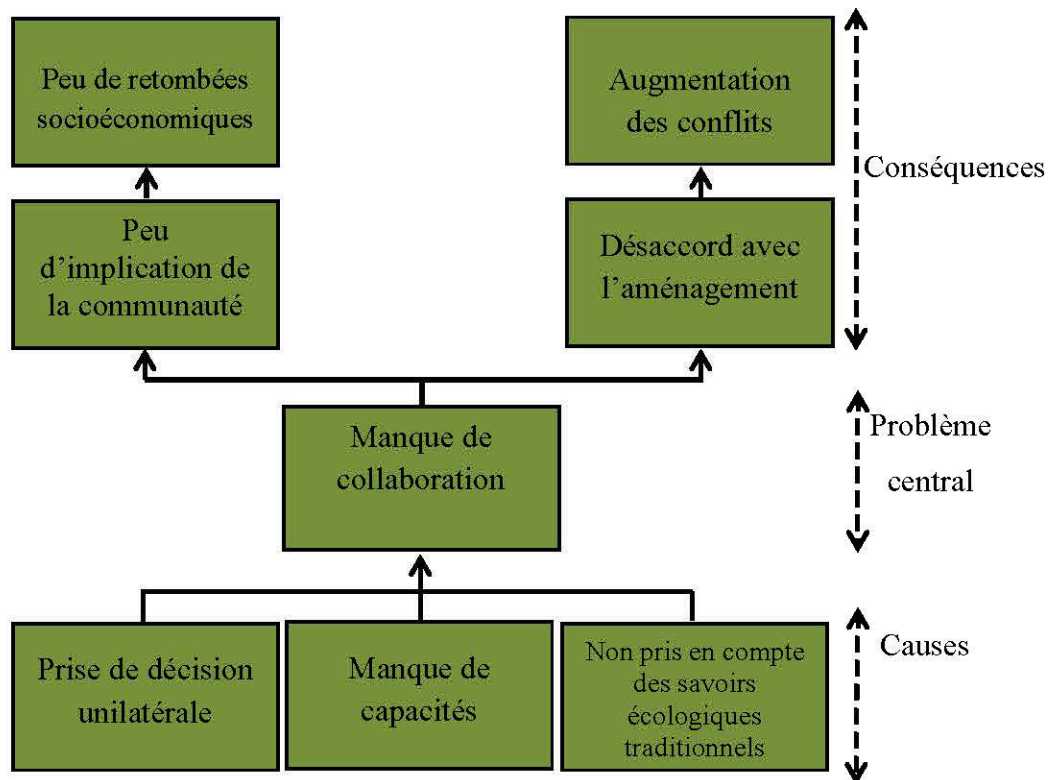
Peu de retombées socioéconomiques

Augmentation des conflits

Conséquences

Peu d'implication de la communauté

Désaccord avec l'aménagement

Manque de collaboration

Problème central

Prise de décision unilatérale

Manque de capacités

Non pris en compte des savoirs écologiques traditionnels

Causes